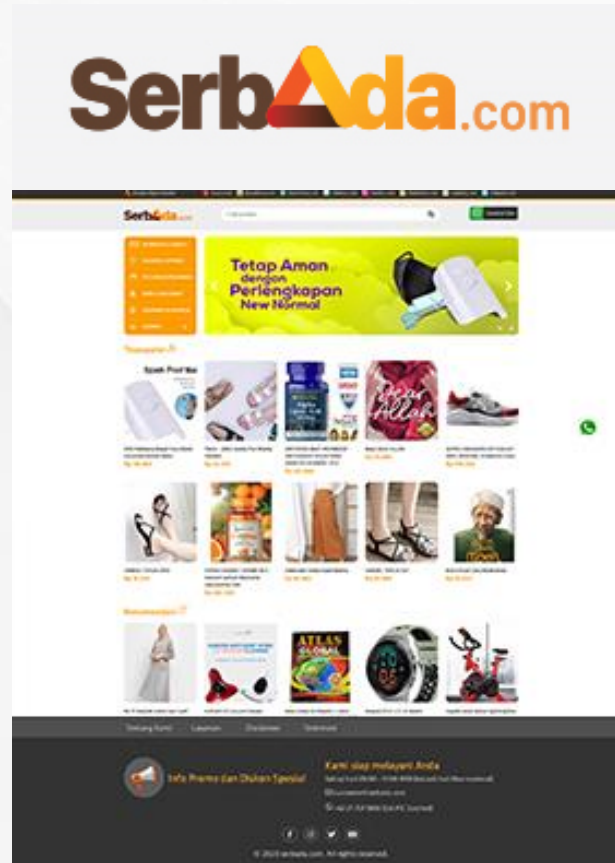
SerbAda.com

SerbAda.com

Tetap Aman dengan Perlengkapan New Normal

Terpopuler

Rekomendasi

ATLAS GLOBAL

Tentang Kami Layanan Disclaimer Distributor

Info Promo dan Diskon Spesial

Kami siap melayani Anda

© 2020 serbada.com. All rights reserved.